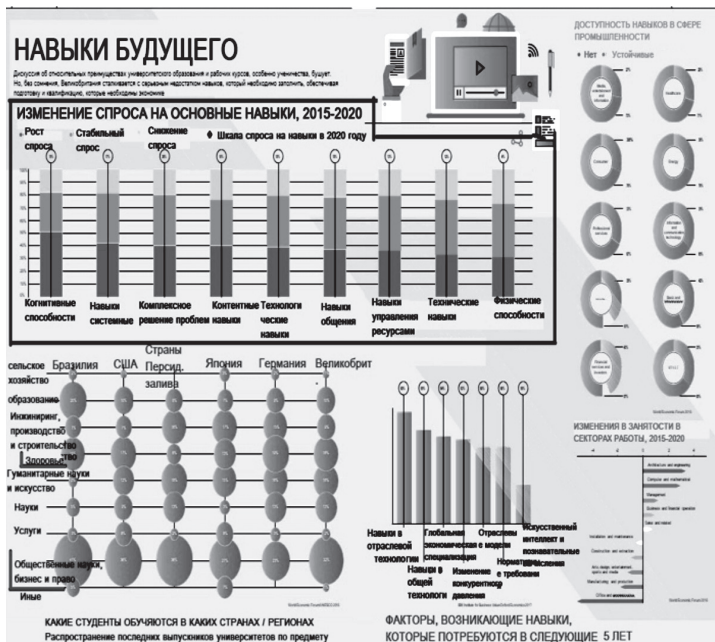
НАВЫКИ БУДУЩЕГО

Дискуссия об относительных преимуществах университетского образования и рабочих курсов, особенно ученичества, бушует. Но, без сомнения, Великобритания сталкивается с серьезным недостатком навыков, который необходимо заполнить, обеспечивая подготовку и квалификацию, которые необходимы экономике

ИЗМЕНЕНИЕ СПРОСА НА ОСНОВНЫЕ НАВЫКИ, 2015-2020

Рост спроса | Стабильный спрос | Снижение спроса | Шкала спроса на навыки в 2020 году

Когнитивные способности
Навыки системные
Комплексное решение проблем
Контентные навыки
Технологические навыки
Навыки общения
Навыки управления ресурсами
Технические навыки
Физические способности

ДОСТУПНОСТЬ НАВ�ЫКОВ В СФЕРЕ ПРОМЫШЛЕННОСТИ

Нет | Устойчивые

Бразилия | США | Страны Персид. залива | Япония | Германия | Великобрит

сельское хозяйство
образование
Инжиниринг, производство и строительство
Здоровье
Гуманитарные науки и искусство
Науки
Услуги
Общественные науки, бизнес и право
Иные

КАКИЕ СТУДЕНТЫ ОБУЧАЮТСЯ В КАКИХ СТРАНАХ / РЕГИОНАХ
Распространение последних выпускников университетов по предмету

ИЗМЕНЕНИЯ В ЗАНЯТОСТИ В СЕКТОРАХ РАБОТЫ, 2015-2020

Навыки в отраслевой технологии
Навыки в общей технологии
Глобальная экономическая специализация
Изменение конкурентного давления
Отраслевые изменения в модели
Нормативные требования
Искусственный интеллект и познавательные вычисления

ФАКТОРЫ, ВОЗНИКАЮЩИЕ НАВЫКИ, КОТОРЫЕ ПОТРЕБУЮТСЯ В СЛЕДУЮЩИЕ 5 ЛЕТ